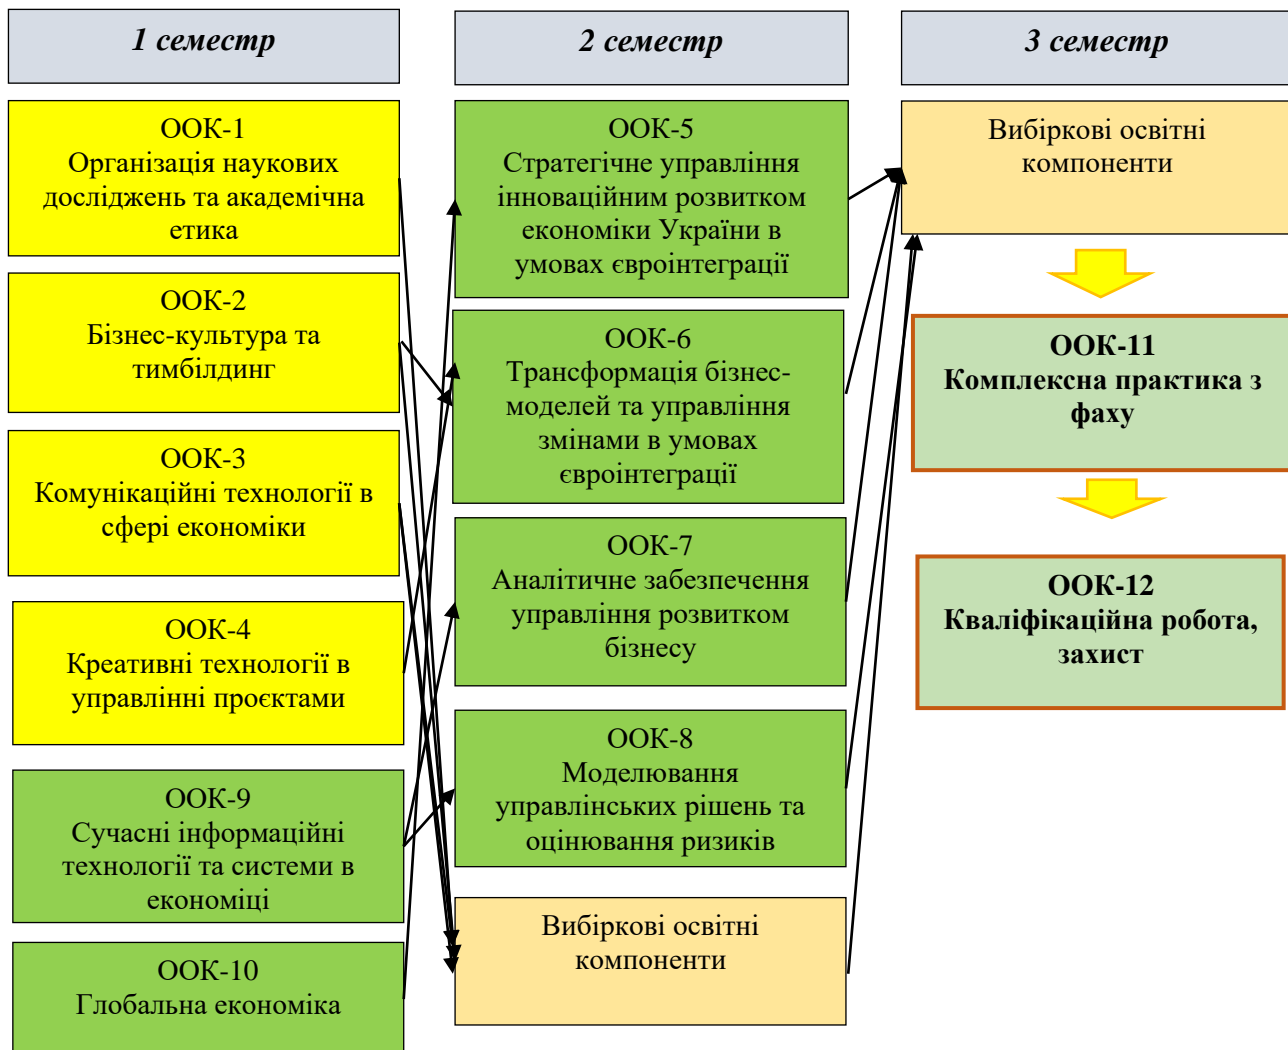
1 семестр

2 семестр

3 семестр

ООК-1
Організація наукових досліджень та академічна етика

ООК-2
Бізнес-культура та тимбілдинг

ООК-3
Комунікаційні технології в сфері економіки

ООК-4
Креативні технології в управлінні проєктами

ООК-9
Сучасні інформаційні технології та системи в економіці

ООК-10
Глобальна економіка

ООК-5
Стратегічне управління інноваційним розвитком економіки України в умовах євроінтеграції

ООК-6
Трансформація бізнес-моделей та управління змінами в умовах євроінтеграції

ООК-7
Аналітичне забезпечення управління розвитком бізнесу

ООК-8
Моделювання управлінських рішень та оцінювання ризиків

Вибіркові освітні компоненти

Вибіркові освітні компоненти

ООК-11
Комплексна практика з фаху

ООК-12
Кваліфікаційна робота, захист